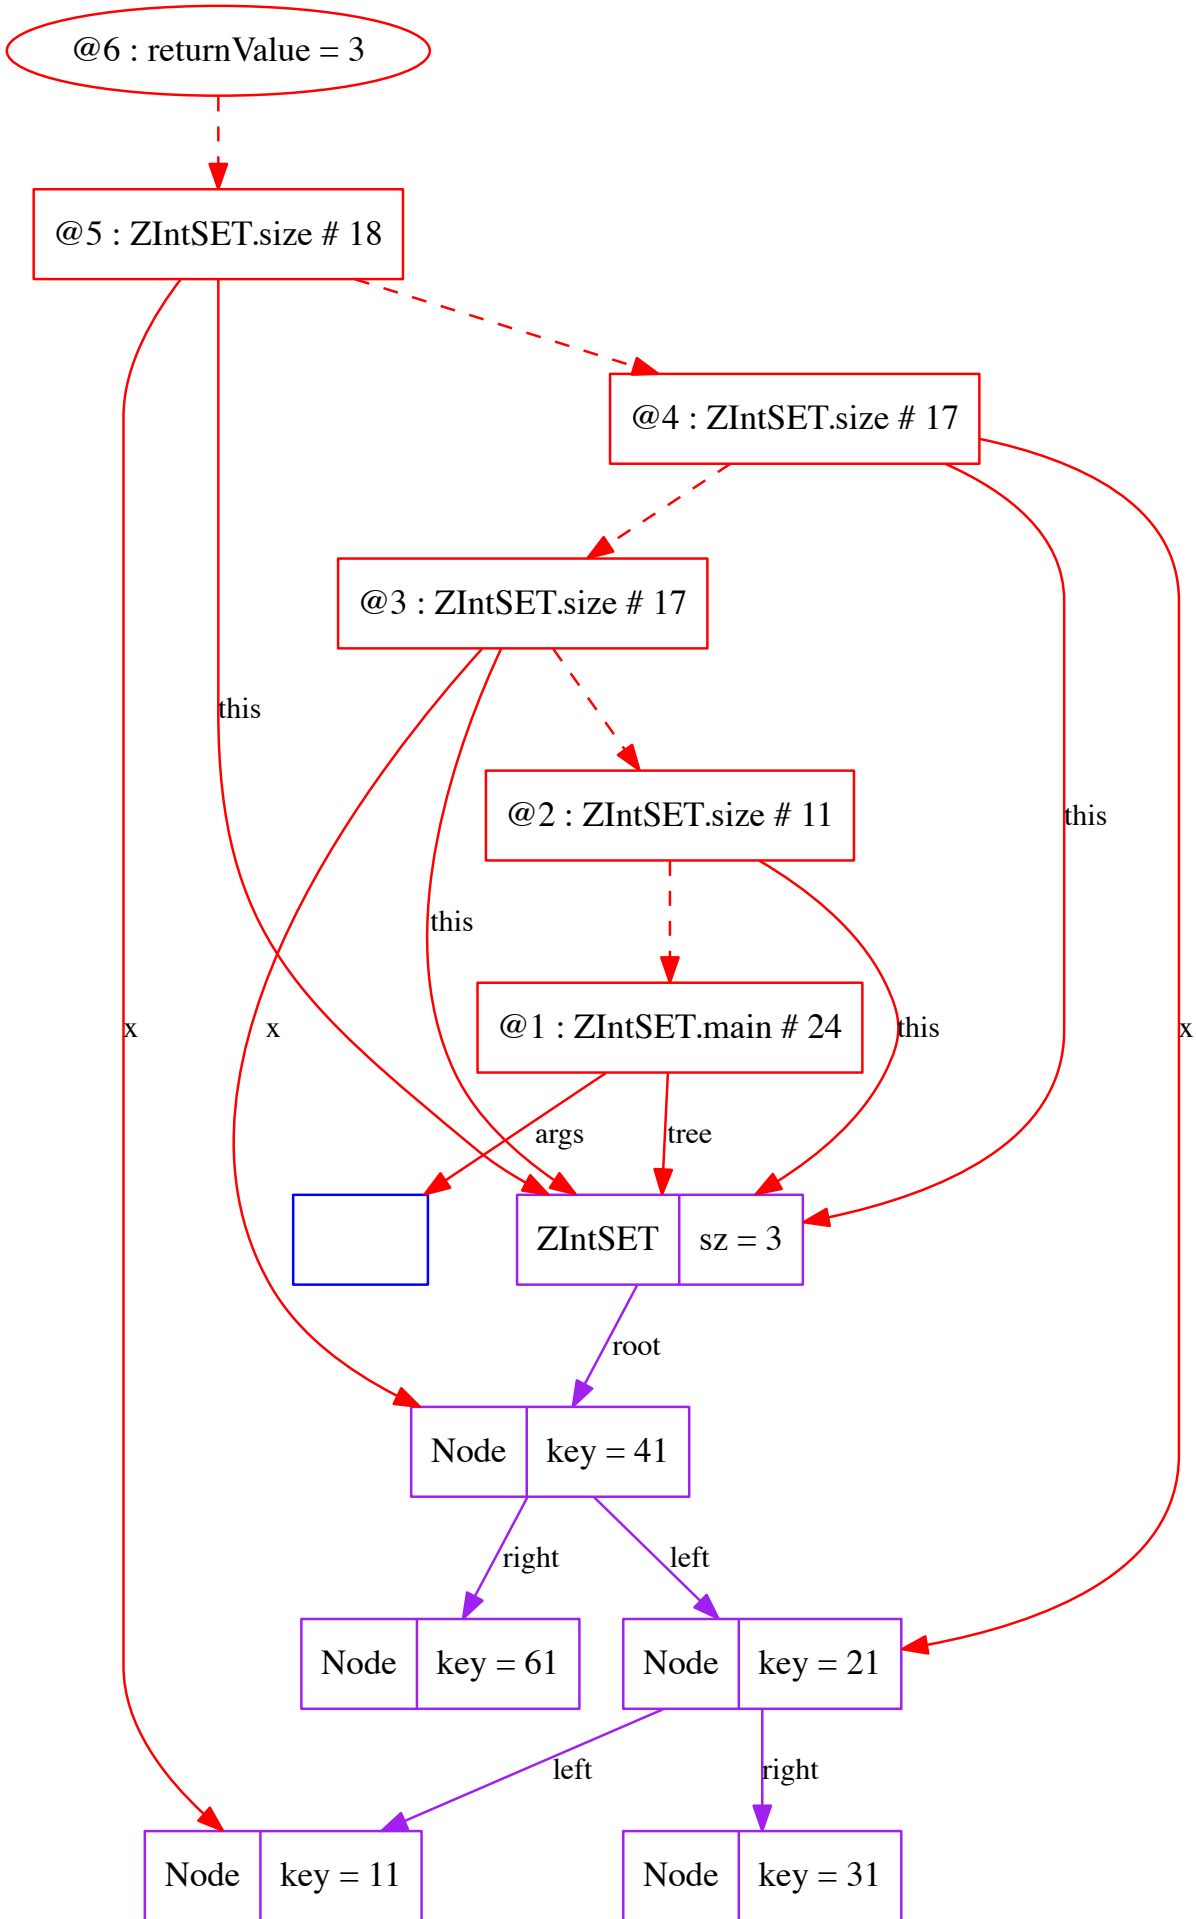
@6 : returnValue = 3

@5 : ZIntSET.size # 18

@4 : ZIntSET.size # 17

@3 : ZIntSET.size # 17

this

@2 : ZIntSET.size # 11

this

this

@1 : ZIntSET.main # 24

x

x

this

x

args

tree

ZIntSET | sz = 3

root

Node | key = 41

right

left

Node | key = 61

Node | key = 21

left

right

Node | key = 11

Node | key = 31